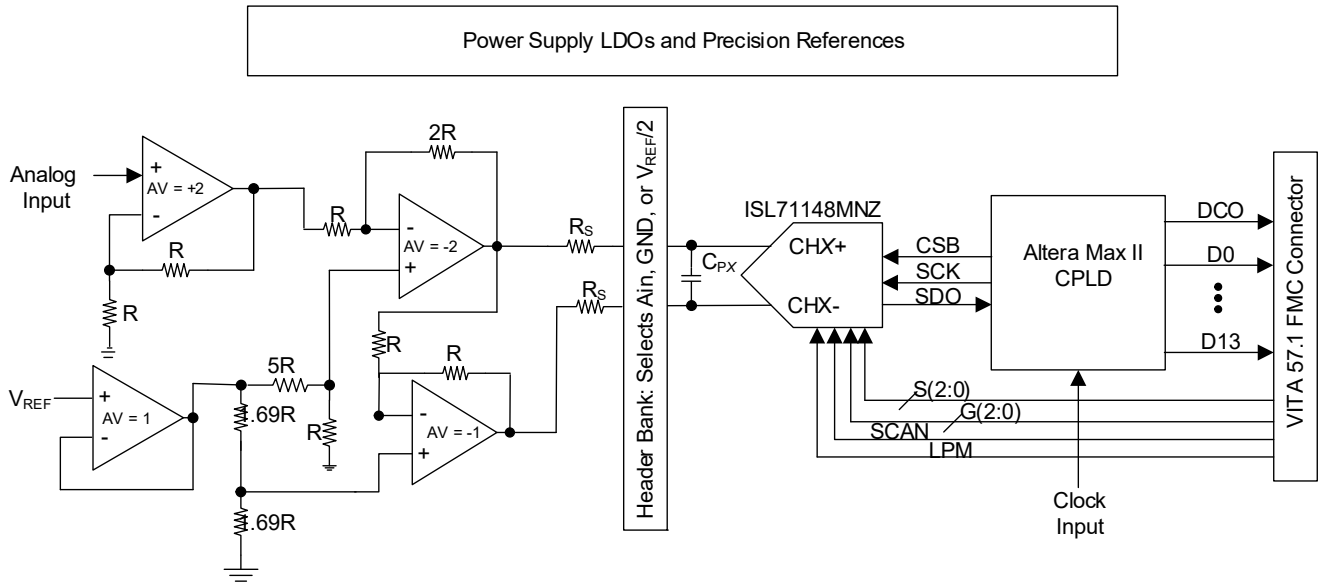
Power Supply LDOs and Precision References

Analog Input

+
AV = +2
-

R

R

2R

R

-
AV = -2
+

$V_{REF}$

+
AV = 1
-

5R

.69R

R

.69R

R

R

-
AV = -1
+

$R_S$

$R_S$

Header Bank: Selects Ain, GND, or $V_{REF}/2$

$C_{PX}$

ISL71148MNZ

CHX+

CHX-

CSB

SCK

SDO

S(2:0)

G(2:0)

SCAN

LPM

Altera Max II CPLD

Clock Input

DCO

D0

D13

VITA 57.1 FMC Connector